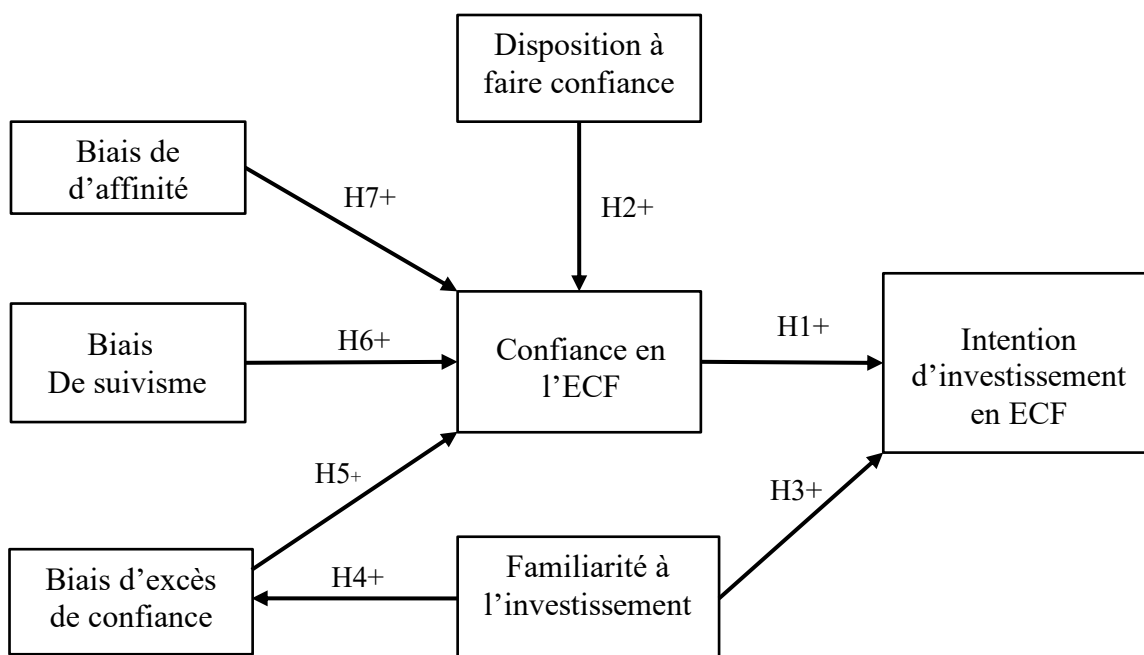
Disposition à faire confiance

Biais de d’affinité

H7+

H2+

Biais De suivisme

H6+

Confiance en l’ECF

H1+

Intention d’investissement en ECF

H5+

H3+

Biais d’excès de confiance

H4+

Familiarité à l’investissement